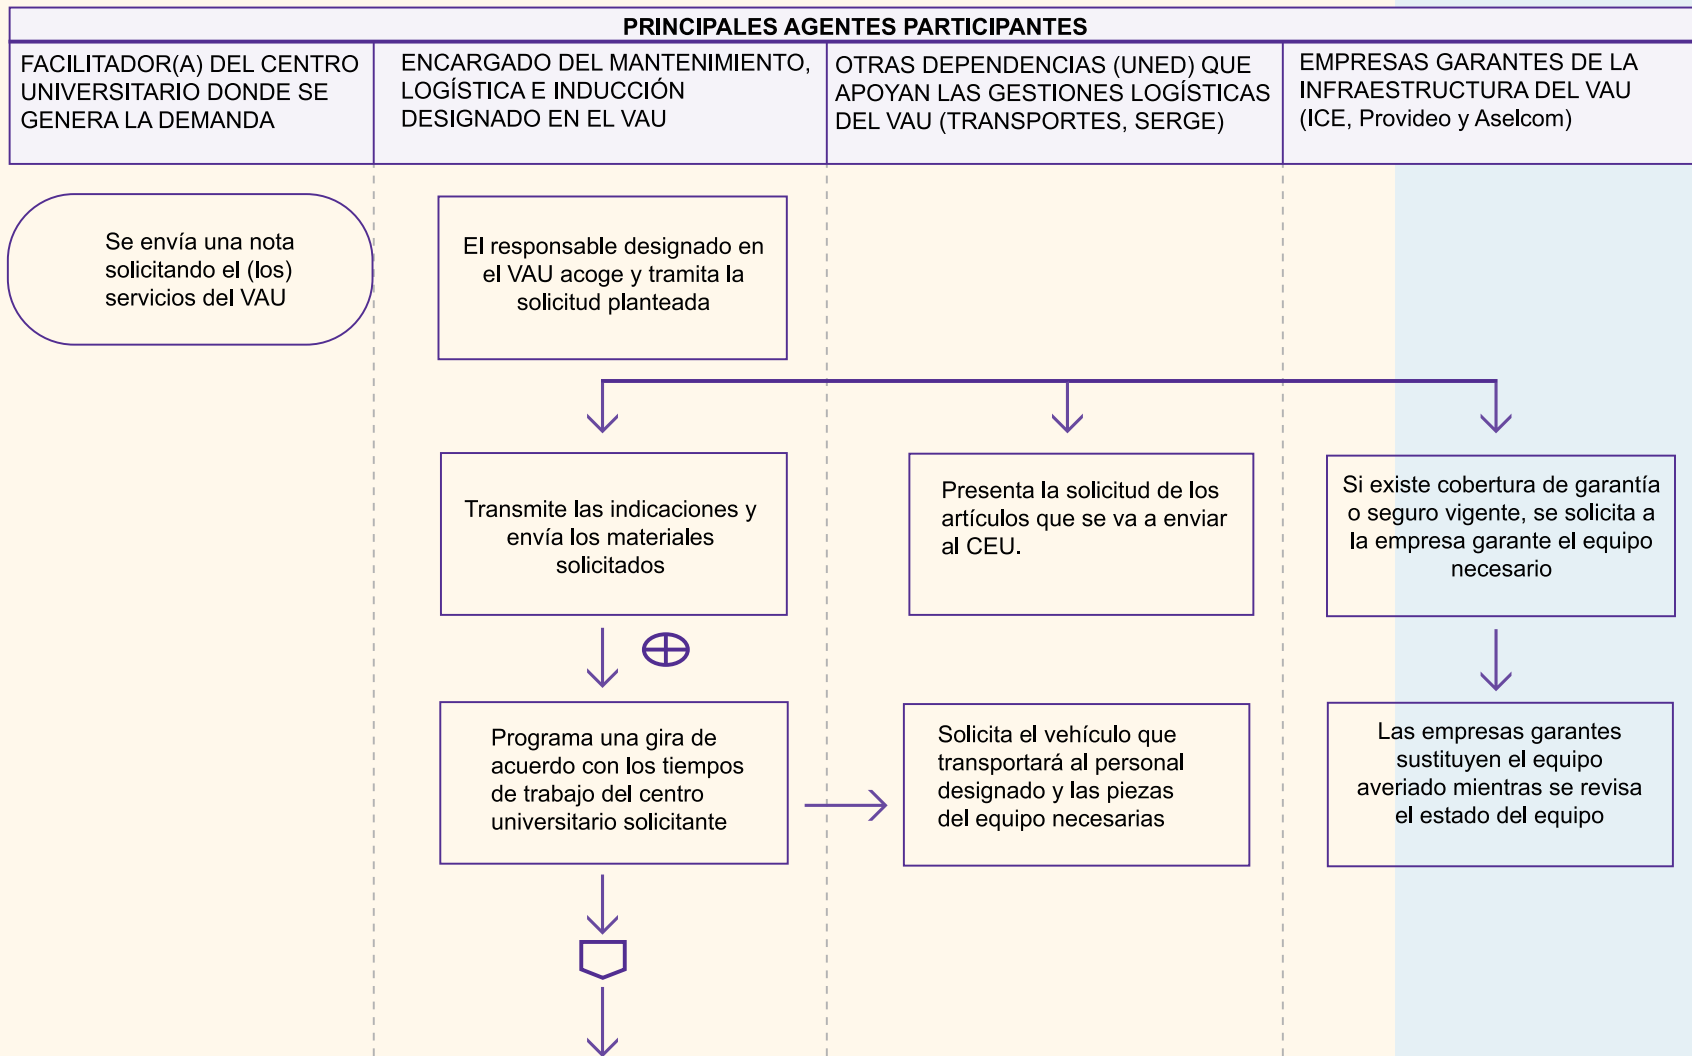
PRINCIPALES AGENTES PARTICIPANTES

| FACILITADOR(A) DEL CENTRO UNIVERSITARIO DONDE SE GENERA LA DEMANDA | ENCARGADO DEL MANTENIMIENTO, LOGÍSTICA E INDUCCIÓN DESIGNADO EN EL VAU | OTRAS DEPENDENCIAS (UNED) QUE APOYAN LAS GESTIONES LOGÍSTICAS DEL VAU (TRANSPORTES, SERGE) | EMPRESAS GARANTES DE LA INFRAESTRUCTURA DEL VAU (ICE, Provideo y Aselcom) |
|---|---|---|---|

Se envía una nota solicitando el (los) servicios del VAU

El responsable designado en el VAU acoge y tramita la solicitud planteada

Transmite las indicaciones y envía los materiales solicitados

Presenta la solicitud de los artículos que se va a enviar al CEU.

Si existe cobertura de garantía o seguro vigente, se solicita a la empresa garante el equipo necesario

Programa una gira de acuerdo con los tiempos de trabajo del centro universitario solicitante

Solicita el vehículo que transportará al personal designado y las piezas del equipo necesarias

Las empresas garantes sustituyen el equipo averiado mientras se revisa el estado del equipo